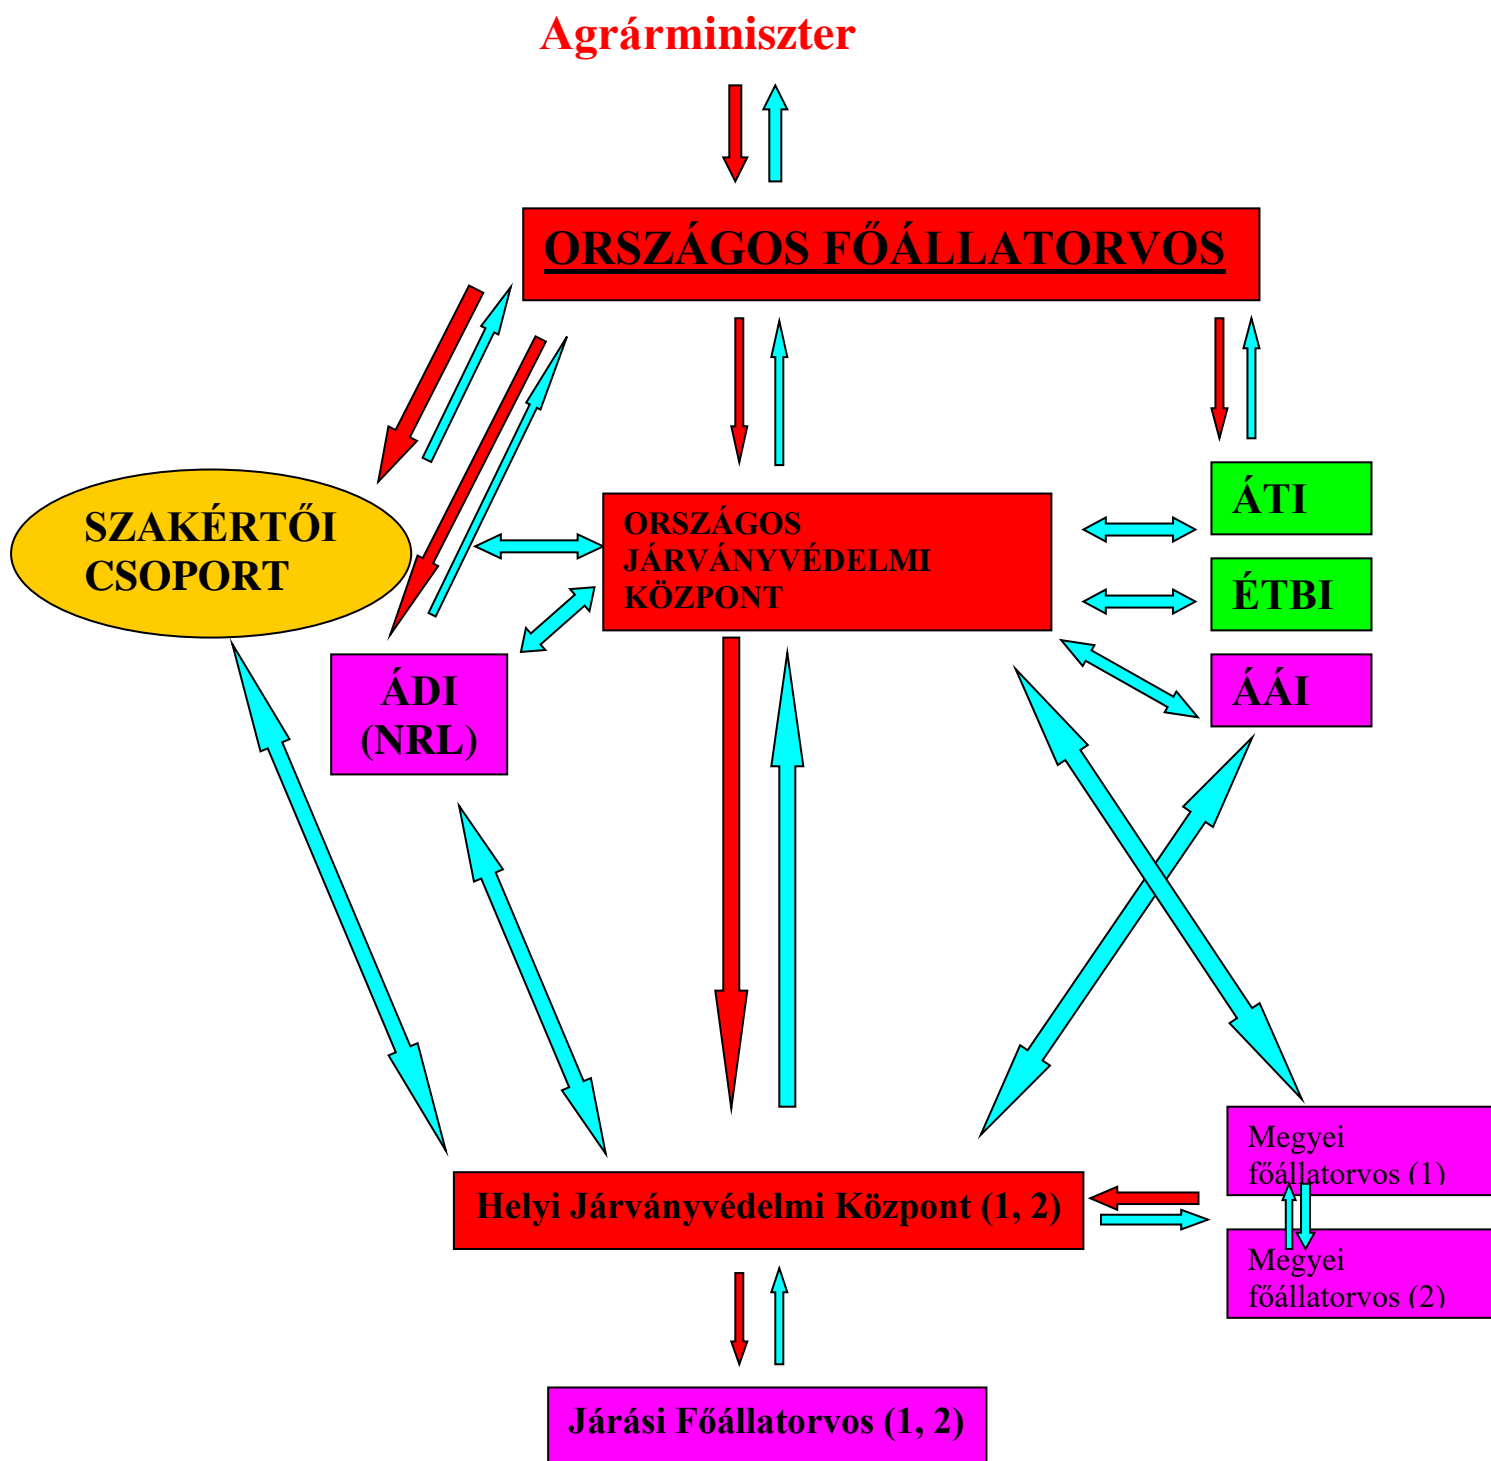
Agrárminiszter

ORSZÁGOS FŐÁLLATORVOS

SZAKÉRTŐI CSOPORT

ORSZÁGOS JÁRVÁNYVÉDELMI KÖZPONT

ÁTI

ÉTBI

ÁÁI

ÁDI (NRL)

Megyei főállatorvos (1)

Megyei főállatorvos (2)

Helyi Járványvédelmi Központ (1, 2)

Járási Főállatorvos (1, 2)